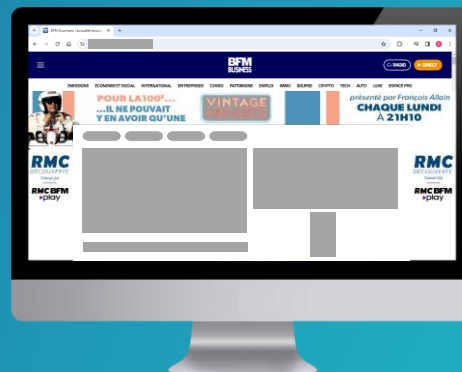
BFM Business : l'actualité économi...

BFM BUSINESS

RADIO

DIRECT

EMISSIONS ECONOMIE ET SOCIAL INTERNATIONAL ENTREPRISES CONSO PATRIMOINE EMPLOI IMMO BOURSE CRYPTO TECH AUTO LUXE ESPACE PRO

POUR LA 100$^e$... ...IL NE POUVAIT Y EN AVOIR QU'UNE

VINTAGE

présenté par François Allain
CHAQUE LUNDI À 21H10

RMC DÉCOUVERTE

RMC BFM play

RMC DÉCOUVERTE

RMC BFM play